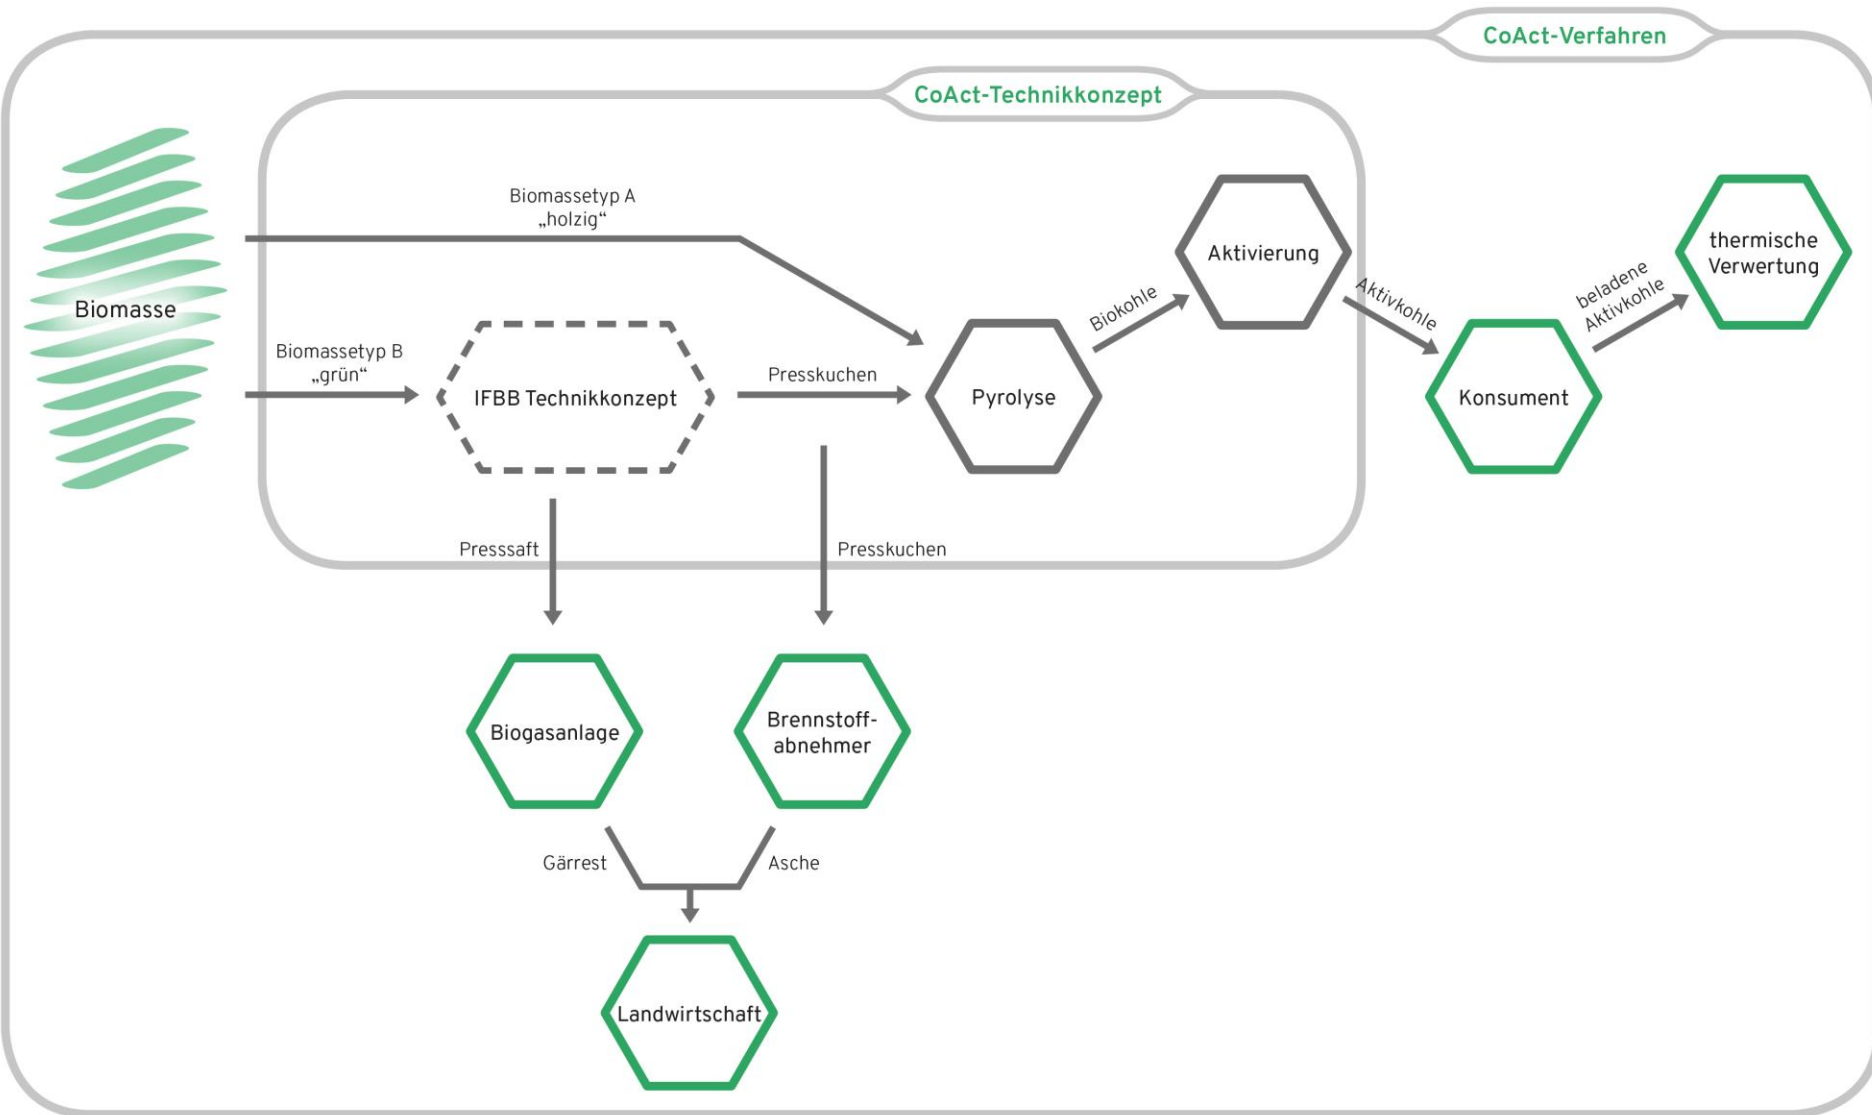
CoAct-Verfahren

CoAct-Technikkonzept

Biomasse

Biomassetyp A „holzig“

Biomassetyp B „grün“

IFBB Technikkonzept

Presskuchen

Pyrolyse

Biokohle

Aktivierung

Aktivkohle

Konsument

beladene Aktivkohle

thermische Verwertung

Presssaft

Presskuchen

Biogasanlage

Brennstoffabnehmer

Gärrest

Asche

Landwirtschaft